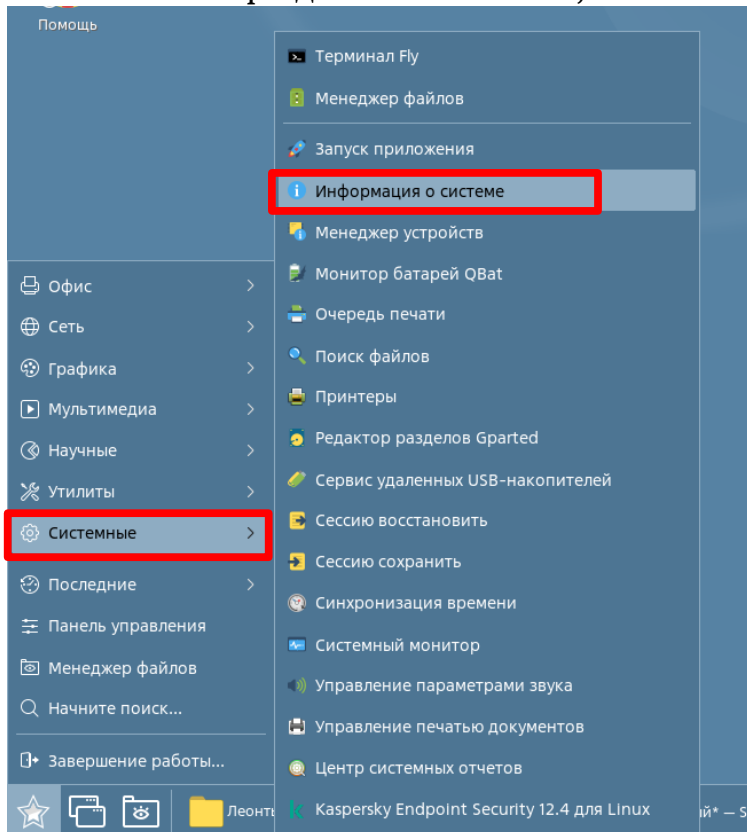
Помощь

Офис
Сеть
Графика
Мультимедиа
Научные
Утилиты
Системные
Последние
Панель управления
Менеджер файлов
Начните поиск...
Завершение работы...

Терминал Fly
Менеджер файлов
Запуск приложения
Информация о системе
Менеджер устройств
Монитор батарей QBat
Очередь печати
Поиск файлов
Принтеры
Редактор разделов Gparted
Сервис удаленных USB-накопителей
Сессию восстановить
Сессию сохранить
Синхронизация времени
Системный монитор
Управление параметрами звука
Управление печатью документов
Центр системных отчетов
Kaspersky Endpoint Security 12.4 для Linux

Леонт
й* — S